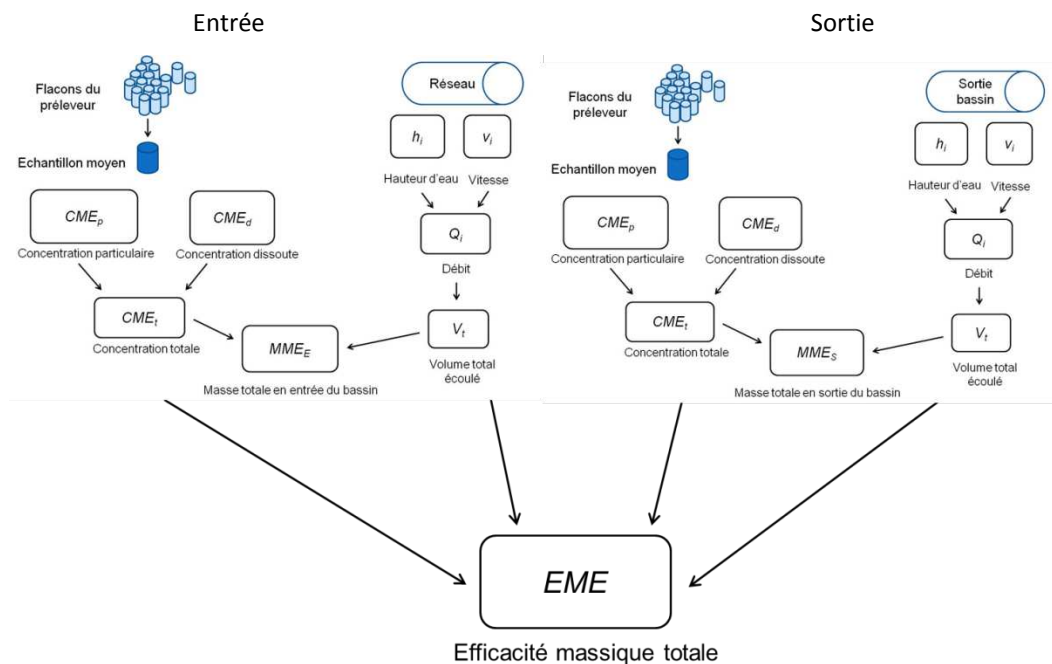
Entrée

Flacons du préleveur

Echantillon moyen

Réseau

$h_i$

$v_i$

Hauteur d'eau

Vitesse

$CME_p$

Concentration particulaire

$CME_d$

Concentration dissoute

$Q_i$

Débit

$CME_t$

Concentration totale

$MME_E$

Masse totale en entrée du bassin

$V_t$

Volume total écoulé

Sortie

Flacons du préleveur

Echantillon moyen

Sortie bassin

$h_i$

$v_i$

Hauteur d'eau

Vitesse

$CME_p$

Concentration particulaire

$CME_d$

Concentration dissoute

$Q_i$

Débit

$CME_t$

Concentration totale

$MME_S$

Masse totale en sortie du bassin

$V_t$

Volume total écoulé

$EME$

Efficacité massique totale